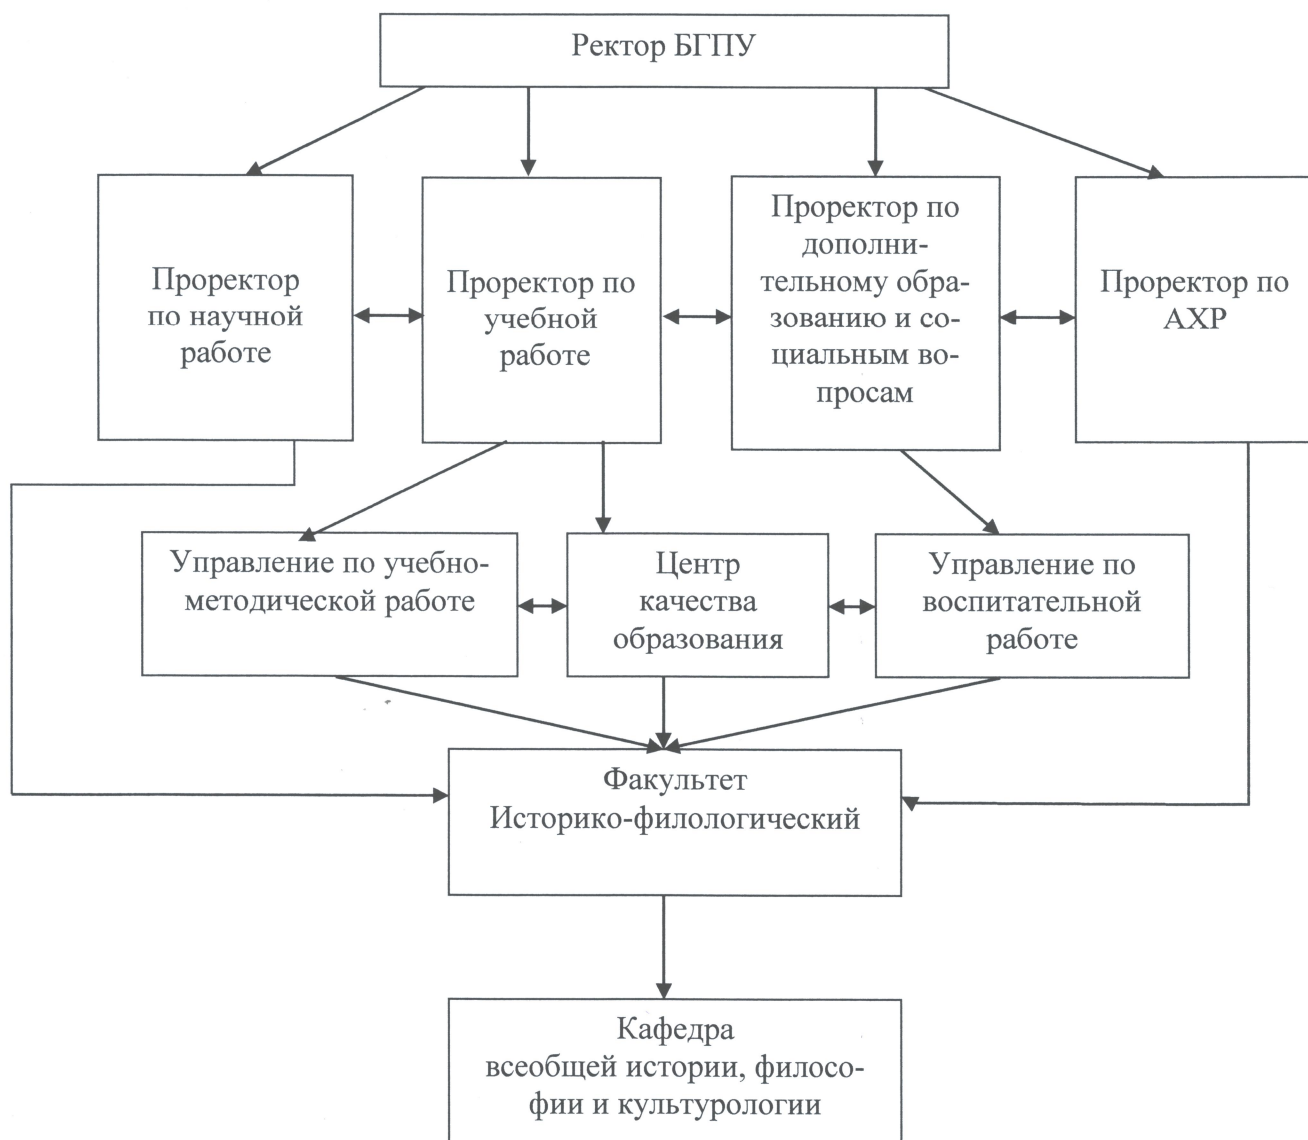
Ректор БГПУ

Проректор по научной работе

Проректор по учебной работе

Проректор по дополнительному образованию и социальным вопросам

Проректор по АХР

Управление по учебно-методической работе

Центр качества образования

Управление по воспитательной работе

Факультет Историко-филологический

Кафедра всеобщей истории, философии и культурологии